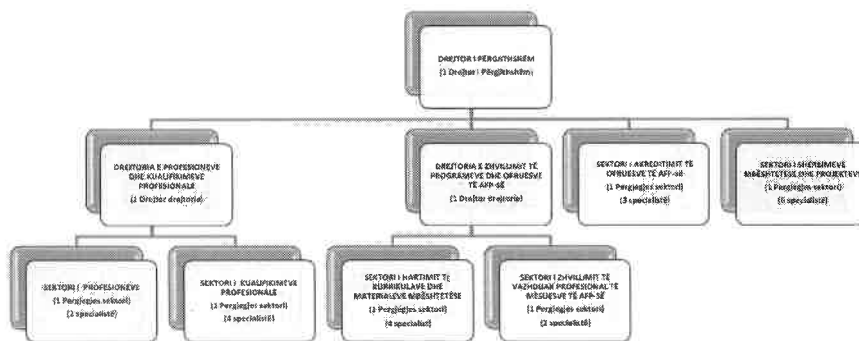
DREJTOR I PERGJITHSHEM
(1 Drejtor i Përgjithshëm)

DREJTORIA E PROFESIONEVE DHE KUALIFIKIMEVE PROFESIONALE
(1 Drejtor drejtorie)

DREJTORIA E ZHVILLIMIT TË PROGRAMEVE DHE OFRUESVE TË AFP-SË
(1 Drejtor drejtorie)

SEKTORI I AKREDITIMIT TË OFRUESVE TË AFP-së
(1 Pergjegjes sektori)
(3 specialistë)

SEKTORI I SHERBIMEVE MBËSHTETËSE DHE PROJEKTEVE
(1 Pergjegjes sektori)
(6 specialistë)

SEKTORI I PROFESIONEVE
(1 Pergjegjes sektori)
(2 specialistë)

SEKTORI I KUALIFIKIMEVE PROFESIONALE
(1 Pergjegjes sektori)
(4 specialistë)

SEKTORI I HARTIMIT TË KURRIKULAVE DHE MATERIALEVE MBËSHTETËSE
(1 Pergjegjes sektori)
(4 specialistë)

SEKTORI I ZHVILLIMIT TË VAZHDUAR PROFESIONAL TË MËSUESVE TË AFP-SË
(1 Pergjegjes sektori)
(2 specialistë)